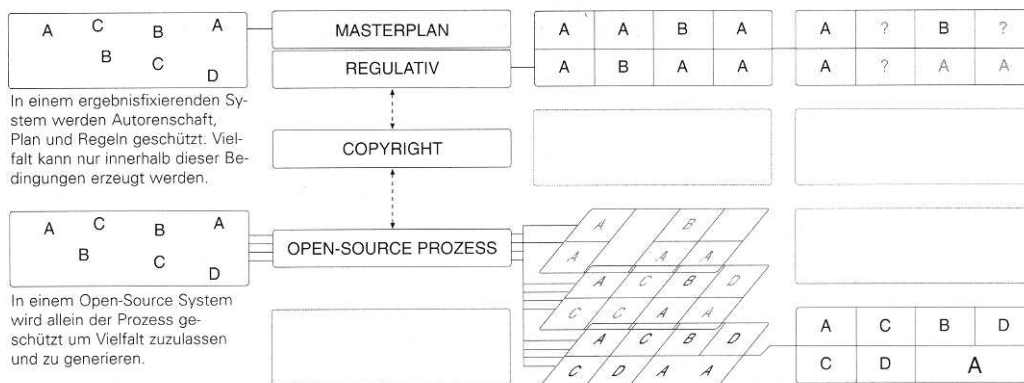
A C B A
B C D

MASTERPLAN

REGULATIV

| A | A | B | A |
|---|---|---|---|
| A | B | A | A |

| A | ? | B | ? |
|---|---|---|---|
| A | ? | A | A |

In einem ergebnisfixierenden System werden Autorenschaft, Plan und Regeln geschützt. Vielfalt kann nur innerhalb dieser Bedingungen erzeugt werden.

COPYRIGHT

A C B A
B C D

OPEN-SOURCE PROZESS

A B
A A A
A C B D
C C A A
A C B D
C D A A

In einem Open-Source System wird allein der Prozess geschützt um Vielfalt zuzulassen und zu generieren.

| A | C | B | D |
|---|---|---|---|
| C | D | A | |